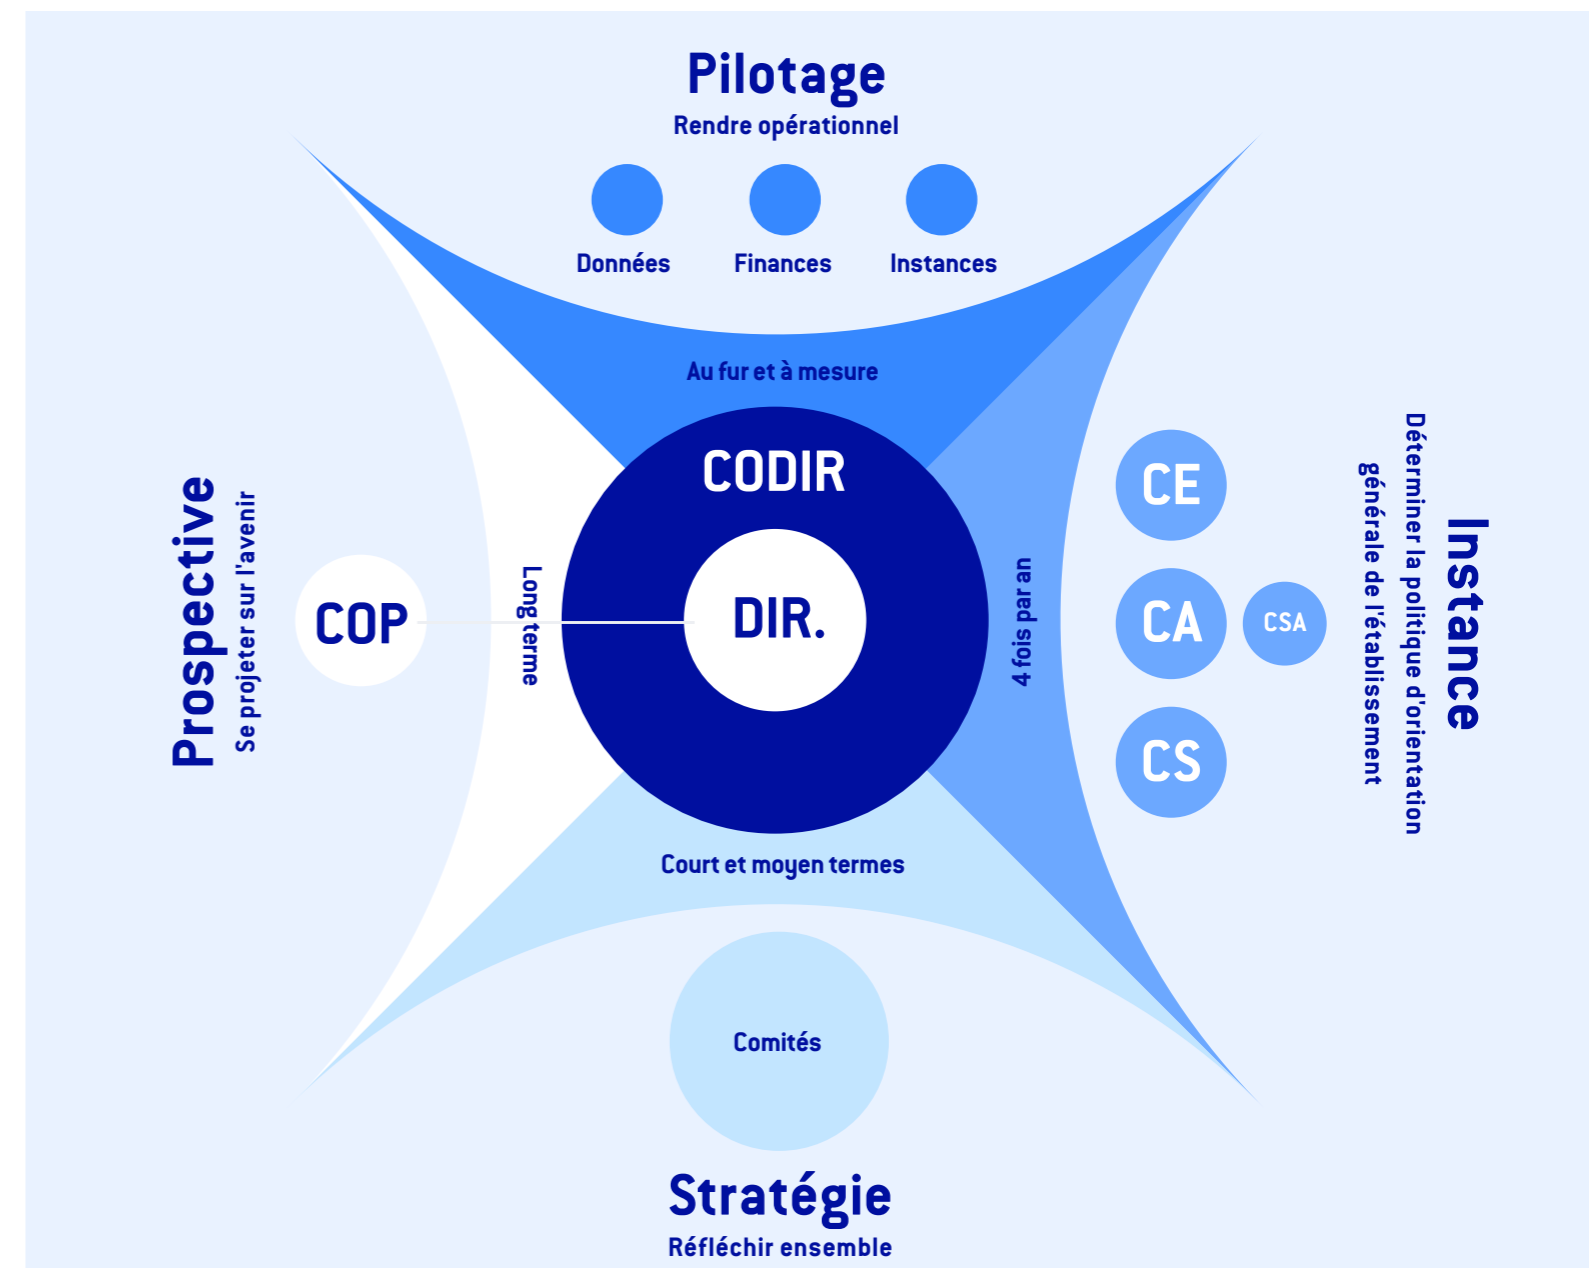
Pilotage
Rendre opérationnel

Données
Finances
Instances

Au fur et à mesure

Prospective
Se projeter sur l'avenir

COP

Long terme

CODIR

DIR.

4 fois par an

CE
CA
CSA
CS

Instance
Déterminer la politique d'orientation générale de l'établissement

Court et moyen termes

Comités

Stratégie
Réfléchir ensemble